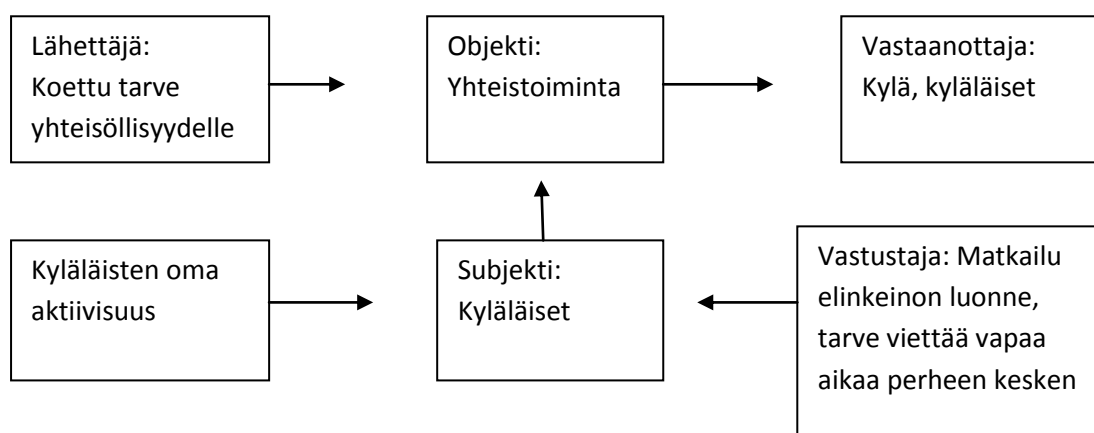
Lähettäjä:
Koettu tarve yhteisöllisyydelle

Objekti:
Yhteistoiminta

Vastaanottaja:
Kylä, kyläläiset

Kyläläisten oma aktiivisuus

Subjekti:
Kyläläiset

Vastustaja: Matkailu elinkeinon luonne, tarve viettää vapaa aikaa perheen kesken